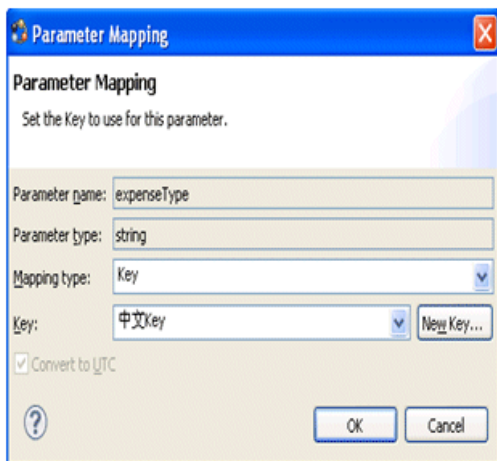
Parameter Mapping

Parameter Mapping

Set the Key to use for this parameter.

Parameter name: expenseType

Parameter type: string

Mapping type: Key

Key: 中文Key

New Key...

Convert to UTC

?

OK

Cancel